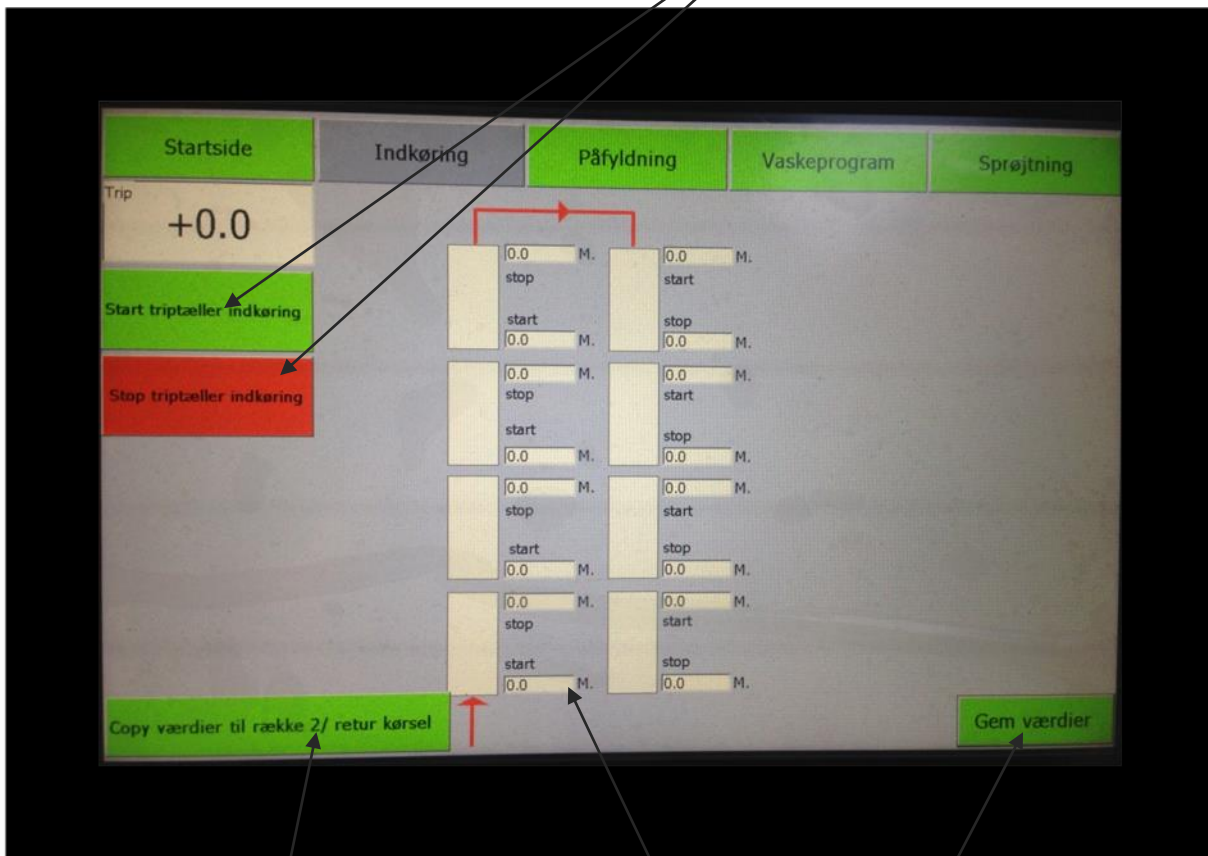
Startside
Indkøring
Påfyldning
Vaskeprogram
Sprøjtning

Trip
+0.0

Start triptæller indkøring

Stop triptæller indkøring

0.0 M.
stop
start
0.0 M.

0.0 M.
start
stop
0.0 M.

0.0 M.
stop
start
0.0 M.

0.0 M.
start
stop
0.0 M.

0.0 M.
stop
start
0.0 M.

0.0 M.
start
stop
0.0 M.

0.0 M.
stop
start
0.0 M.

0.0 M.
start
stop
0.0 M.

Copy værdier til række 2/ retur kørsel

Gem værdier